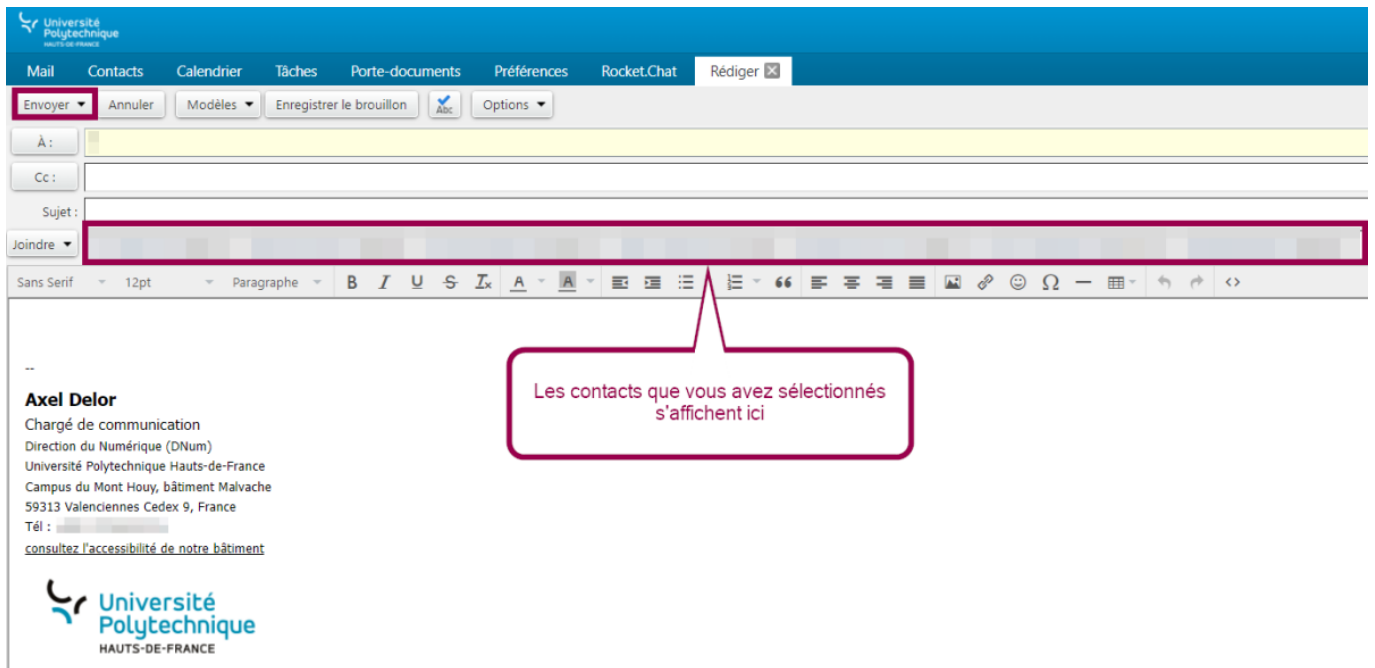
Université Polytechnique HAUTS-DE-FRANCE

Mail Contacts Calendrier Tâches Porte-documents Préférences Rocket.Chat Rédiger

Envoyer Annuler Modèles Enregistrer le brouillon Abc Options

À :

Cc :

Sujet :

Joindre

Sans Serif 12pt Paragraphe B I U S $I_x$ A A Ω

--

Axel Delor

Chargé de communication

Direction du Numérique (DNum)

Université Polytechnique Hauts-de-France

Campus du Mont Houy, bâtiment Malvache

59313 Valenciennes Cedex 9, France

Tél : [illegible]

consultez l'accessibilité de notre bâtiment

Université Polytechnique HAUTS-DE-FRANCE

Les contacts que vous avez sélectionnés s'affichent ici